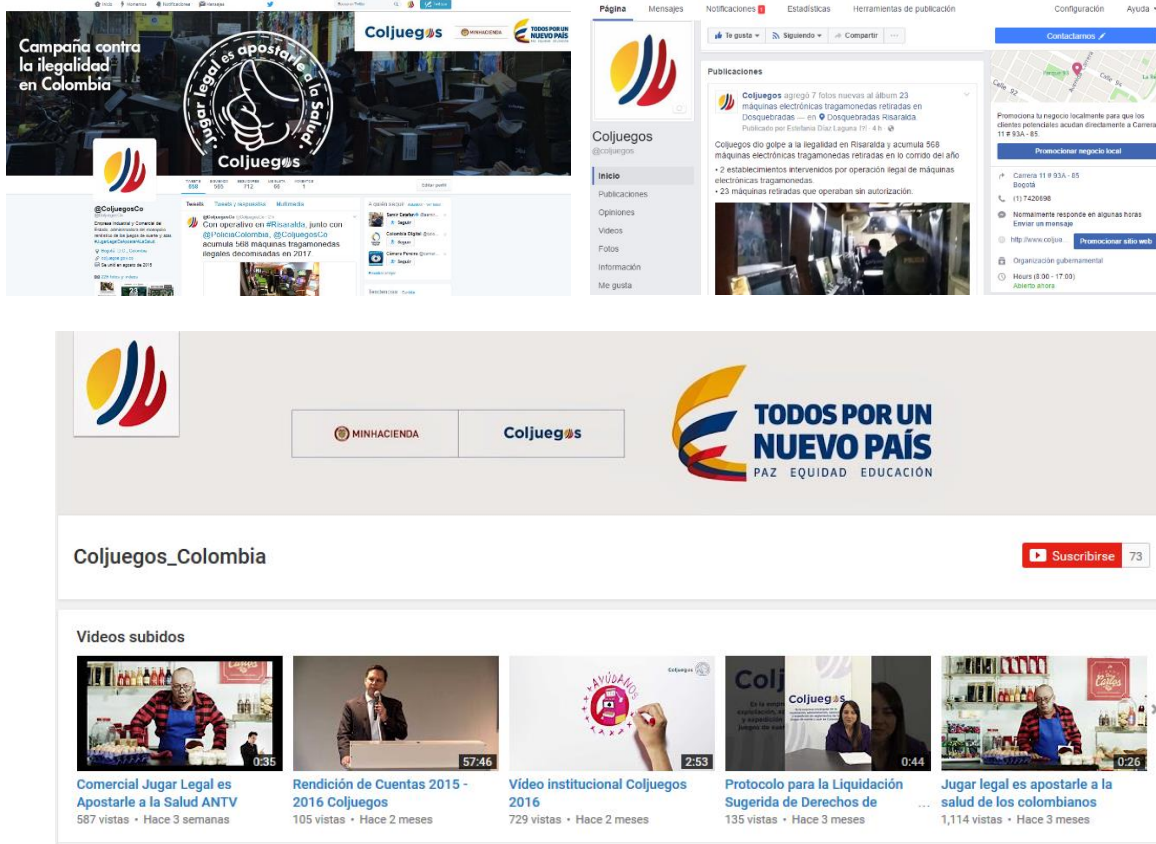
Inicio Momentos Notificaciones Mensajes

Campaña contra la ilegalidad en Colombia

Jugar legal es apostarle a la Salud

Coljuegos

Coljuegos MINHACIENDA TODOS POR UN NUEVO PAÍS

@ColjuegosCo

Tweets 858 Siguiendo 565 Seguidores 712 Me gusta 66 Momentos 1

Editar perfil

Tweets Tweets y respuestas Multimedia

@ColjuegosCo
Con operativo en #Risaralda, junto con @PoliciaColombia, @ColjuegosCo acumula 568 máquinas tragamonedas ilegales decomisadas en 2017

A quién seguir

Seguir
Colombia Digital
Seguir
Cámara Pereira
Seguir

Página Mensajes Notificaciones Estadísticas Herramientas de publicación Configuración Ayuda

Coljuegos
@coljuegos

Inicio
Publicaciones
Opiniones
Videos
Fotos
Información
Me gusta

Te gusta Siguiendo Compartir

Publicaciones

Coljuegos agregó 7 fotos nuevas al álbum 23 máquinas electrónicas tragamonedas retiradas en Dosquebradas — en Dosquebradas Risaralda.
Publicado por Estefania Díaz Laguna · 4 h

Coljuegos dio golpe a la ilegalidad en Risaralda y acumula 568 máquinas electrónicas tragamonedas retiradas en lo corrido del año
• 2 establecimientos intervenidos por operación ilegal de máquinas electrónicas tragamonedas.
• 23 máquinas retiradas que operaban sin autorización.

Contactanos

Promociona tu negocio localmente para que los clientes potenciales acudan directamente a Carrera 11 # 93A - 85.

Promocionar negocio local

Carrera 11 # 93A - 85
Bogotá
(1) 7420698
Normalmente responde en algunas horas
Enviar un mensaje
http://www.coljue... Promocionar sitio web
Organización gubernamental
Hours (8:00 - 17:00)
Abierto ahora

MINHACIENDA Coljuegos

TODOS POR UN NUEVO PAÍS
PAZ EQUIDAD EDUCACIÓN

Coljuegos_Colombia

Suscribirse 73

Videos subidos

0:35
Comercial Jugar Legal es Apostarle a la Salud ANTV
587 vistas • Hace 3 semanas

57:46
Rendición de Cuentas 2015 - 2016 Coljuegos
105 vistas • Hace 2 meses

2:53
Vídeo institucional Coljuegos 2016
729 vistas • Hace 2 meses

0:44
Protocolo para la Liquidación Sugerida de Derechos de ...
135 vistas • Hace 3 meses

0:26
Jugar legal es apostarle a la salud de los colombianos
1,114 vistas • Hace 3 meses